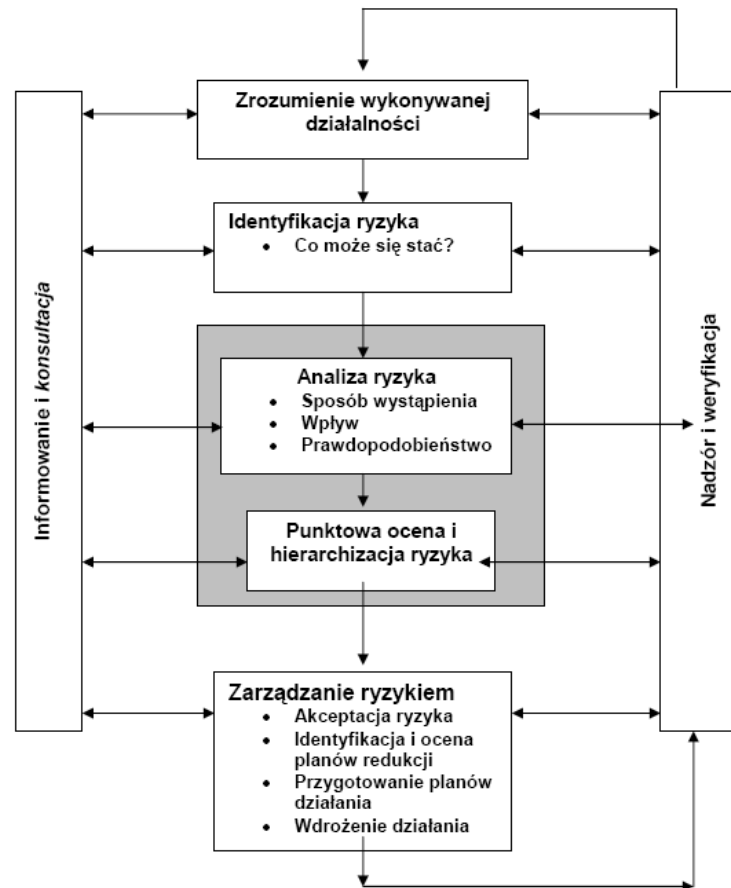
Informowanie i *konsultacja*

Zrozumienie wykonywanej działalności

Identyfikacja ryzyka
- Co może się stać?

Analiza ryzyka
- Sposób wystąpienia
- Wpływ
- Prawdopodobieństwo

Punktowa ocena i hierarchizacja ryzyka

Zarządzanie ryzykiem
- Akceptacja ryzyka
- Identyfikacja i ocena planów redukcji
- Przygotowanie planów działania
- Wdrożenie działania

Nadzór i weryfikacja